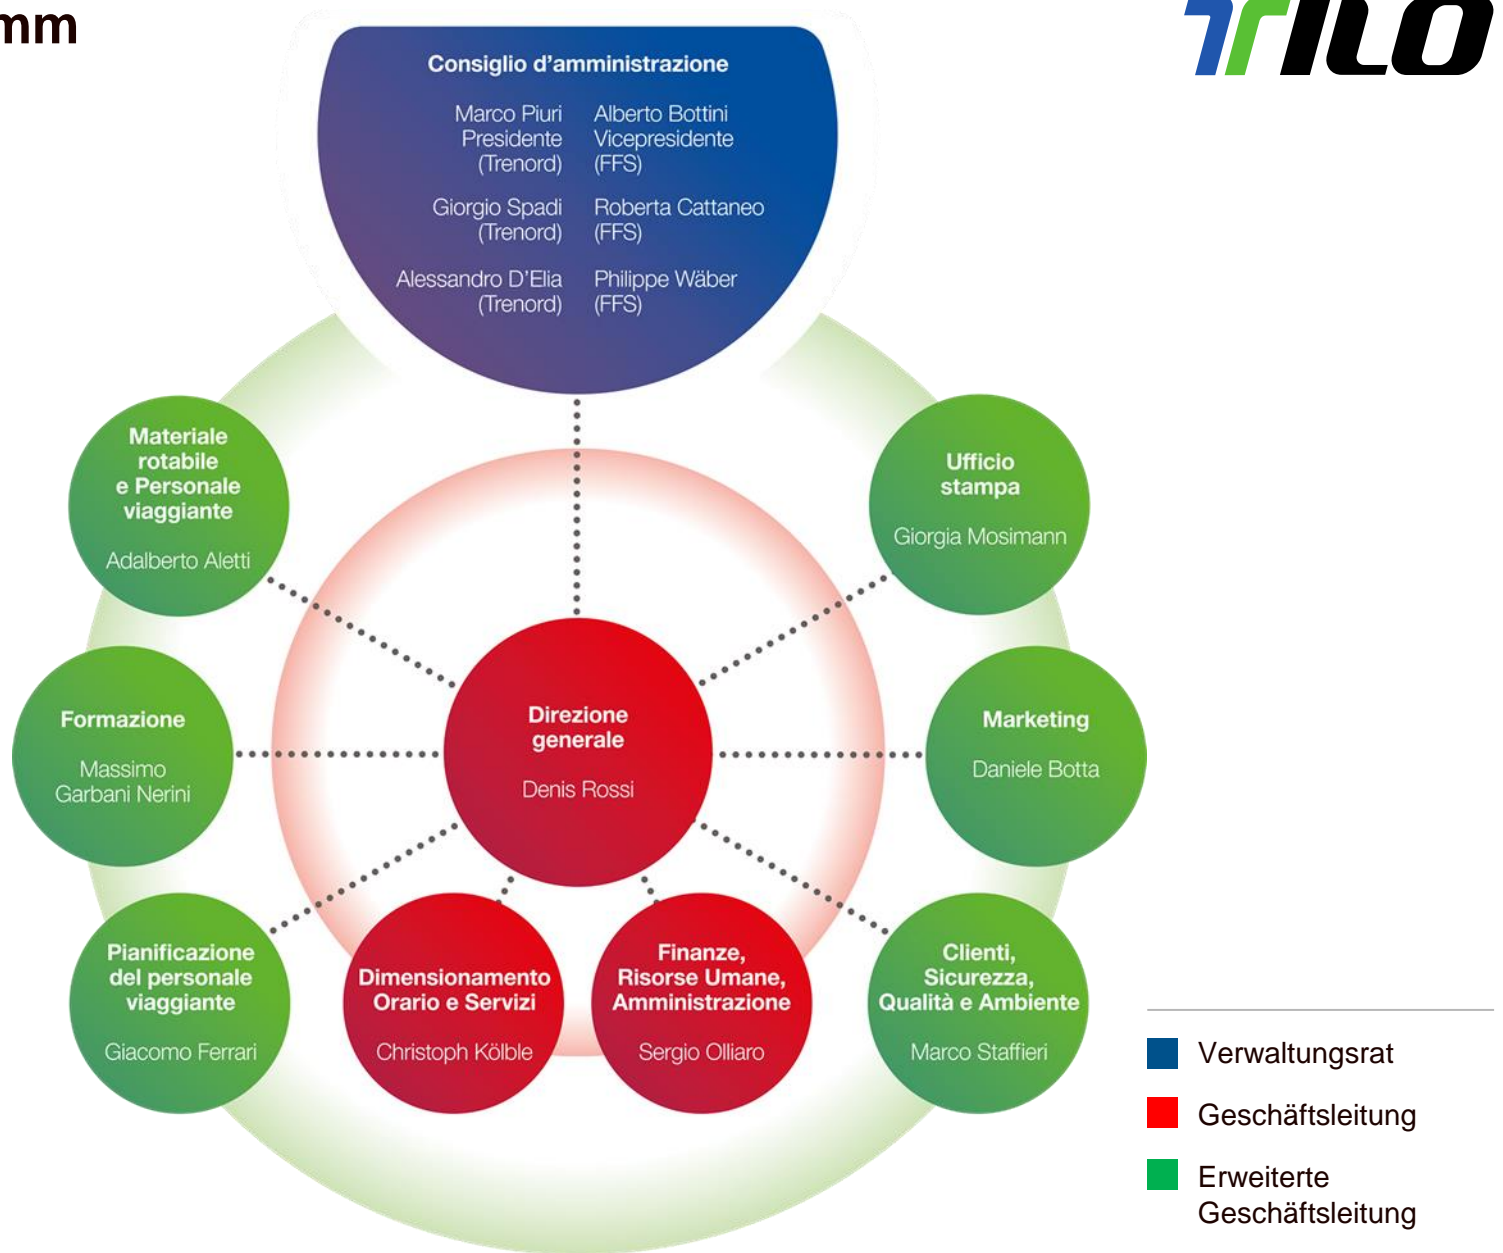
mm

TILO

Consiglio d'amministrazione

Marco Piuri
Presidente
(Trenord)

Alberto Bottini
Vicepresidente
(FFS)

Giorgio Spadi
(Trenord)

Roberta Cattaneo
(FFS)

Alessandro D'Elia
(Trenord)

Philippe Wäber
(FFS)

Materiale rotabile e Personale viaggiante
Adalberto Aletti

Ufficio stampa
Giorgia Mosimann

Formazione
Massimo Garbani Nerini

Direzione generale
Denis Rossi

Marketing
Daniele Botta

Pianificazione del personale viaggiante
Giacomo Ferrari

Dimensionamento Orario e Servizi
Christoph Kölble

Finanze, Risorse Umane, Amministrazione
Sergio Olliaro

Clienti, Sicurezza, Qualità e Ambiente
Marco Staffieri

Verwaltungsrat

Geschäftsleitung

Erweiterte Geschäftsleitung